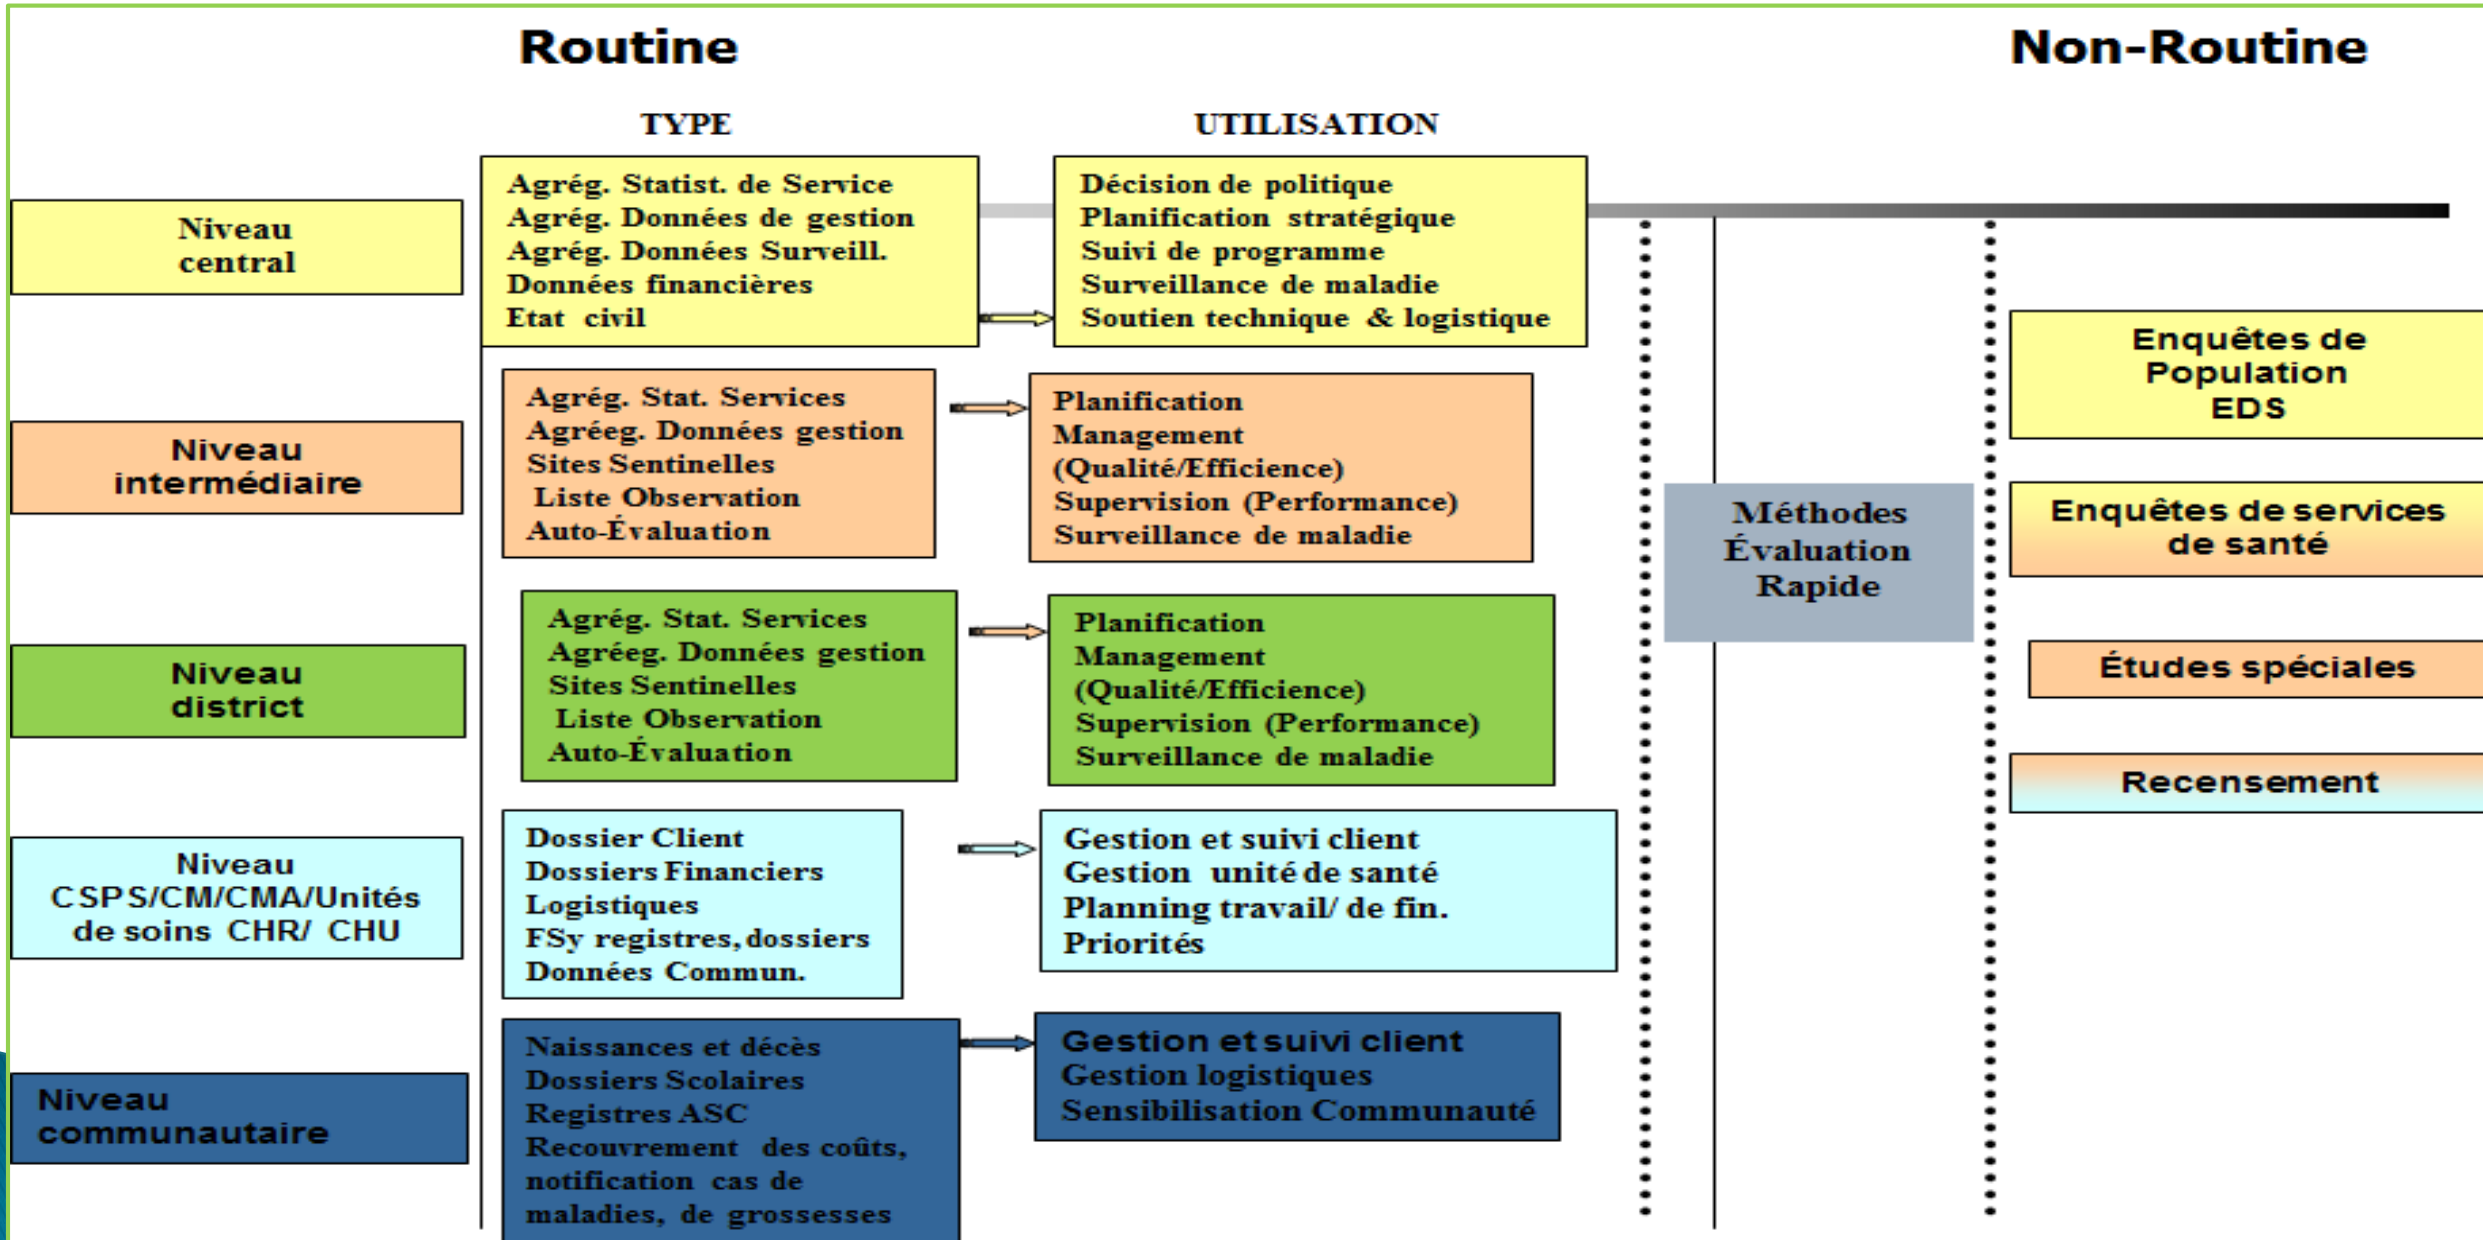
Routine

Non-Routine

TYPE

UTILISATION

Niveau central

Agrég. Statist. de Service
Agrég. Données de gestion
Agrég. Données Surveill.
Données financières
Etat civil

Décision de politique
Planification stratégique
Suivi de programme
Surveillance de maladie
Soutien technique & logistique

Niveau intermédiaire

Agrég. Stat. Services
Agréeg. Données gestion
Sites Sentinelles
Liste Observation
Auto-Évaluation

Planification
Management
(Qualité/Efficience)
Supervision (Performance)
Surveillance de maladie

Niveau district

Agrég. Stat. Services
Agréeg. Données gestion
Sites Sentinelles
Liste Observation
Auto-Évaluation

Planification
Management
(Qualité/Efficience)
Supervision (Performance)
Surveillance de maladie

Niveau CSPS/CM/CMA/Unités de soins CHR/ CHU

Dossier Client
Dossiers Financiers
Logistiques
FSy registres, dossiers
Données Commun.

Gestion et suivi client
Gestion unité de santé
Planning travail/ de fin.
Priorités

Niveau communautaire

Naissances et décès
Dossiers Scolaires
Registres ASC
Recouvrement des coûts, notification cas de maladies, de grossesses

Gestion et suivi client
Gestion logistiques
Sensibilisation Communauté

Méthodes Évaluation Rapide

Enquêtes de Population EDS

Enquêtes de services de santé

Études spéciales

Recensement